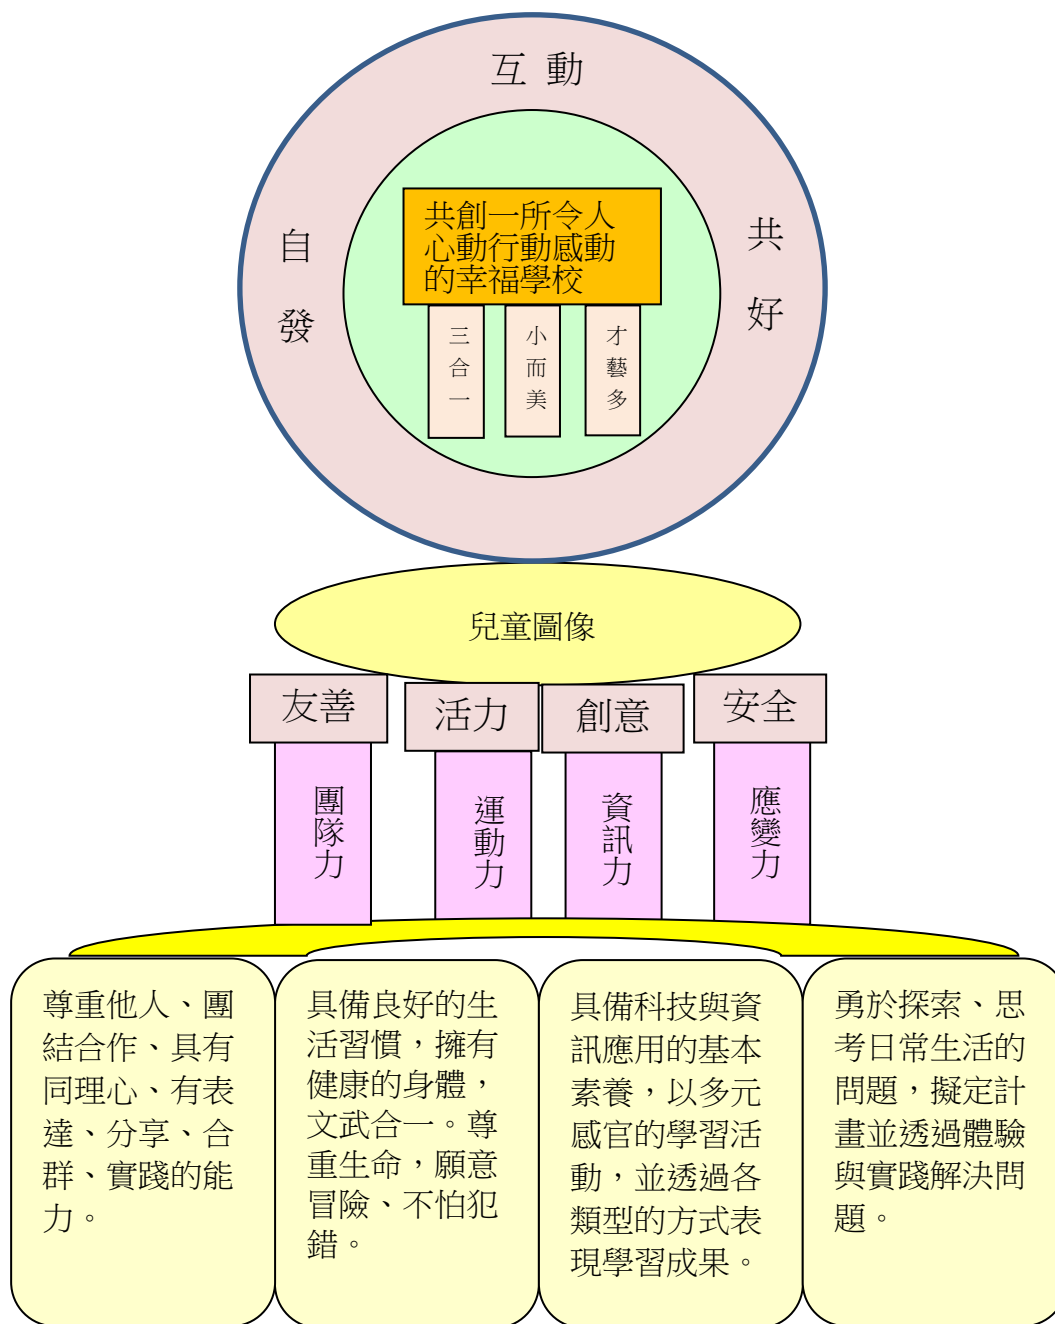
互動

自發

共好

共創一所令人心動行動感動的幸福學校

三合一

小而美

才藝多

兒童圖像

友善

團隊力

活力

運動力

創意

資訊力

安全

應變力

尊重他人、團結合作、具有同理心、有表達、分享、合群、實踐的能力。

具備良好的生活習慣，擁有健康的身體，文武合一。尊重生命，願意冒險、不怕犯錯。

具備科技與資訊應用的基本素養，以多元感官的學習活動，並透過各類型的方式表現學習成果。

勇於探索、思考日常生活的問題，擬定計畫並透過體驗與實踐解決問題。